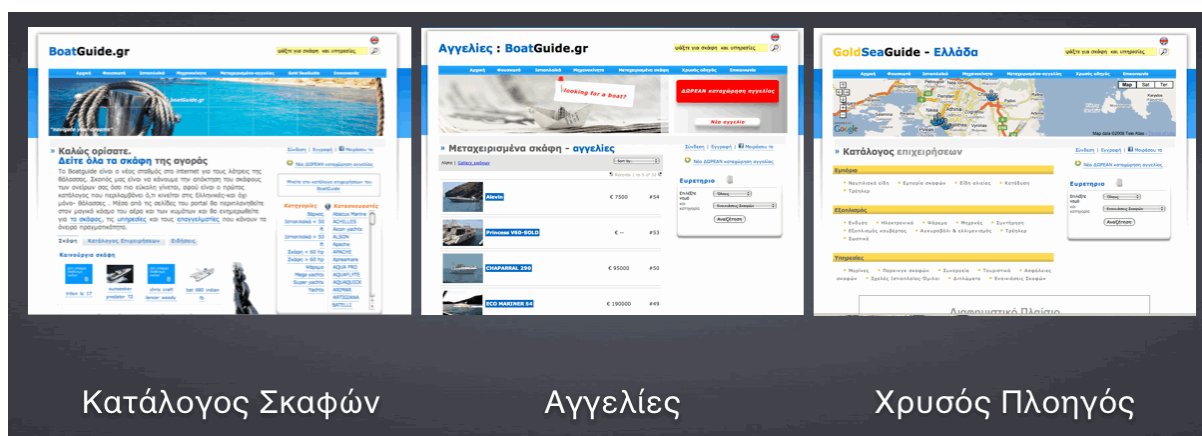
BoatGuide.gr

Καλώς ορίσατε.
Δείτε όλα τα σκάφη της αγοράς

Αγγελίες : BoatGuide.gr

looking for a boat?

ΔΩΡΕΑΝ καταχώρηση αγγελίας

Μεταχειρισμένα σκάφη - αγγελίες

Alexia € 7500 #54

Princess V60-SOLD € -- #53

CHAPARRAL 290 € 95000 #50

ECO MARINER 54 € 190000 #49

Ευρετήριο

Αναζήτηση

GoldSeaGuide - Ελλάδα

Κατάλογος επιχειρήσεων

Εμπόριο

Εξοπλισμός

Υπηρεσίες

Ευρετήριο

Αναζήτηση

Διαφημιστικό Πλαίσιο

Κατάλογος Σκαφών

Αγγελίες

Χρυσός Πλοηγός